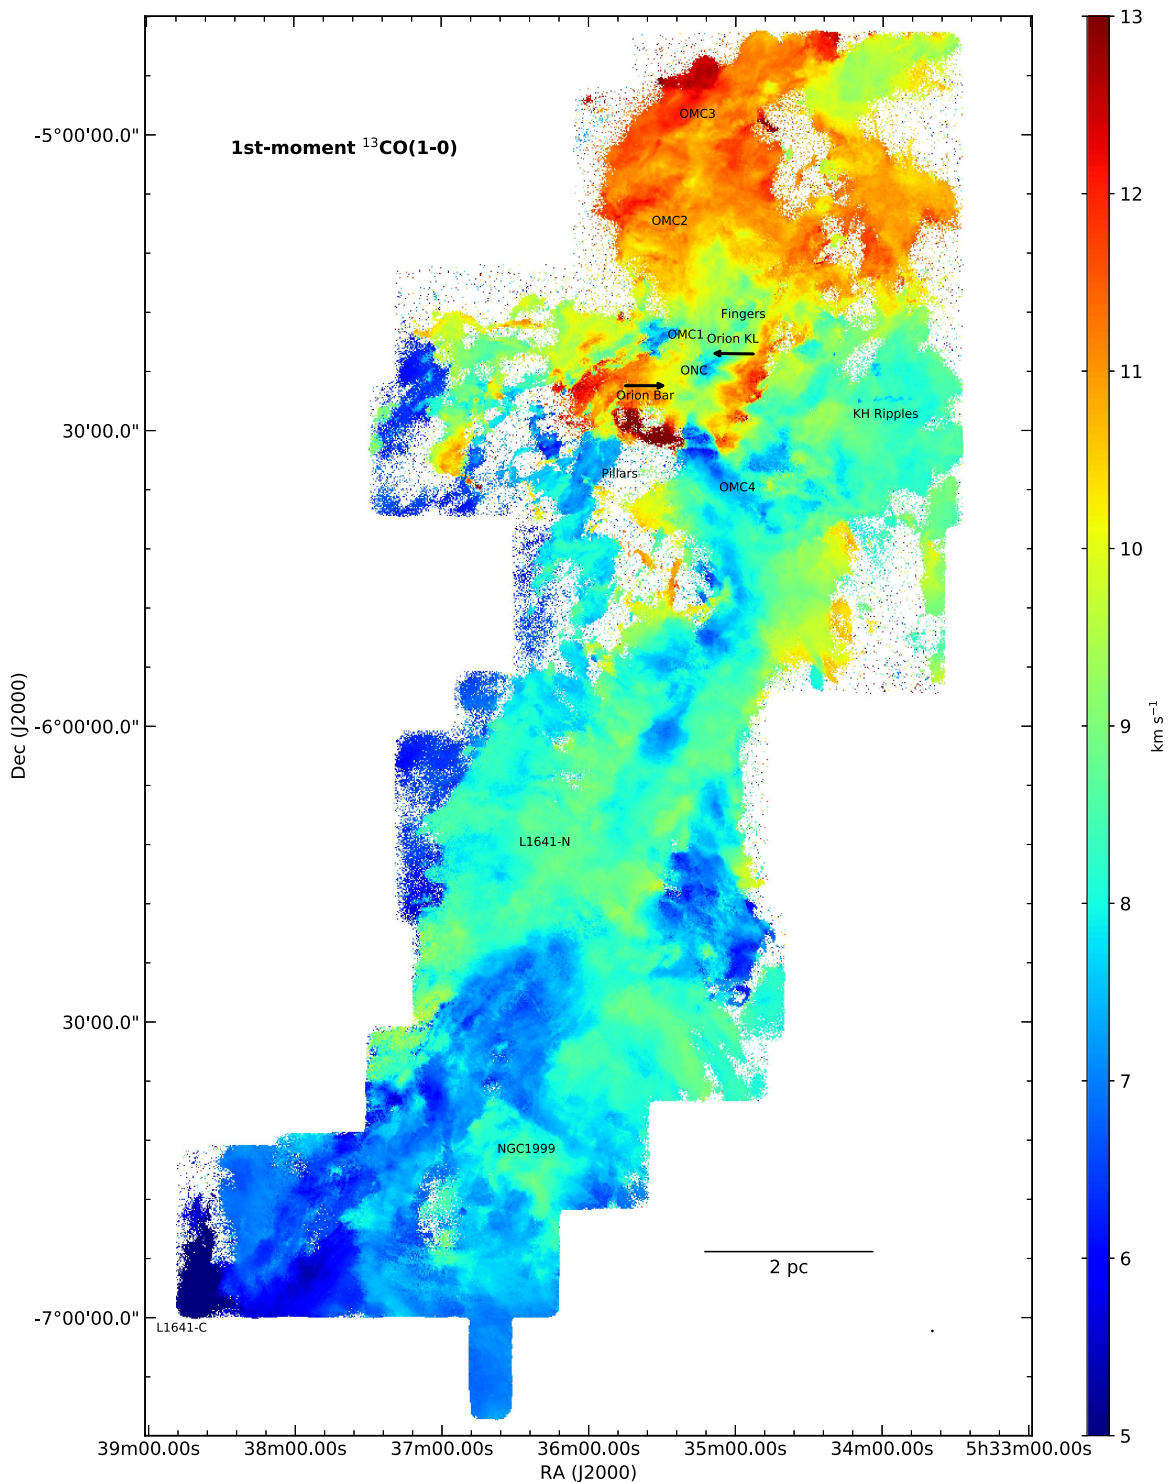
1st-moment $^{13}$CO(1-0)

OMC3
OMC2
Fingers
OMC1
Orion KL
ONC
Orion Bar
KH Ripples
Pillars
OMC4
L1641-N
NGC1999
L1641-C
2 pc

-5°00'00.0"
30'00.0"
-6°00'00.0"
30'00.0"
-7°00'00.0"
Dec (J2000)

39m00.00s
38m00.00s
37m00.00s
36m00.00s
35m00.00s
34m00.00s
5h33m00.00s
RA (J2000)

13
12
11
10
9
8
7
6
5
km s$^{-1}$